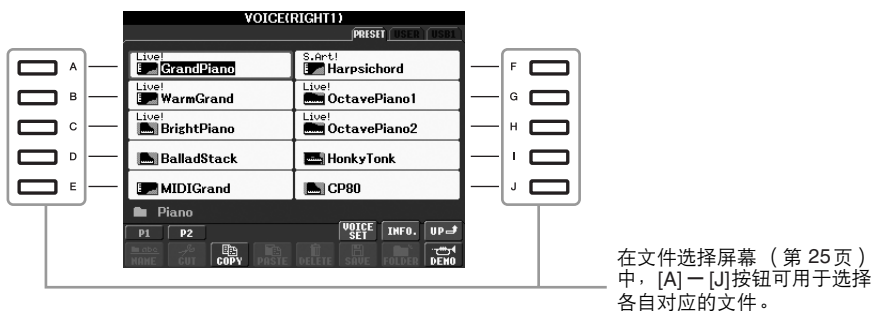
VOICE(RIGHT1)

PRESET USER USB1

A
B
C
D
E

Live!
GrandPiano

S.Art!
Harpsichord

Live!
WarmGrand

Live!
OctavePiano1

Live!
BrightPiano

Live!
OctavePiano2

BalladStack

HonkyTonk

MIDIGrand

CP80

F
G
H
I
J

Piano

P1 P2

VOICE SET INFO. UP

NAME CUT COPY PASTE DELETE SAVE FOLDER DEMO

在文件选择屏幕 （第 25 页）中，[A] — [J] 按钮可用于选择各自对应的文件。